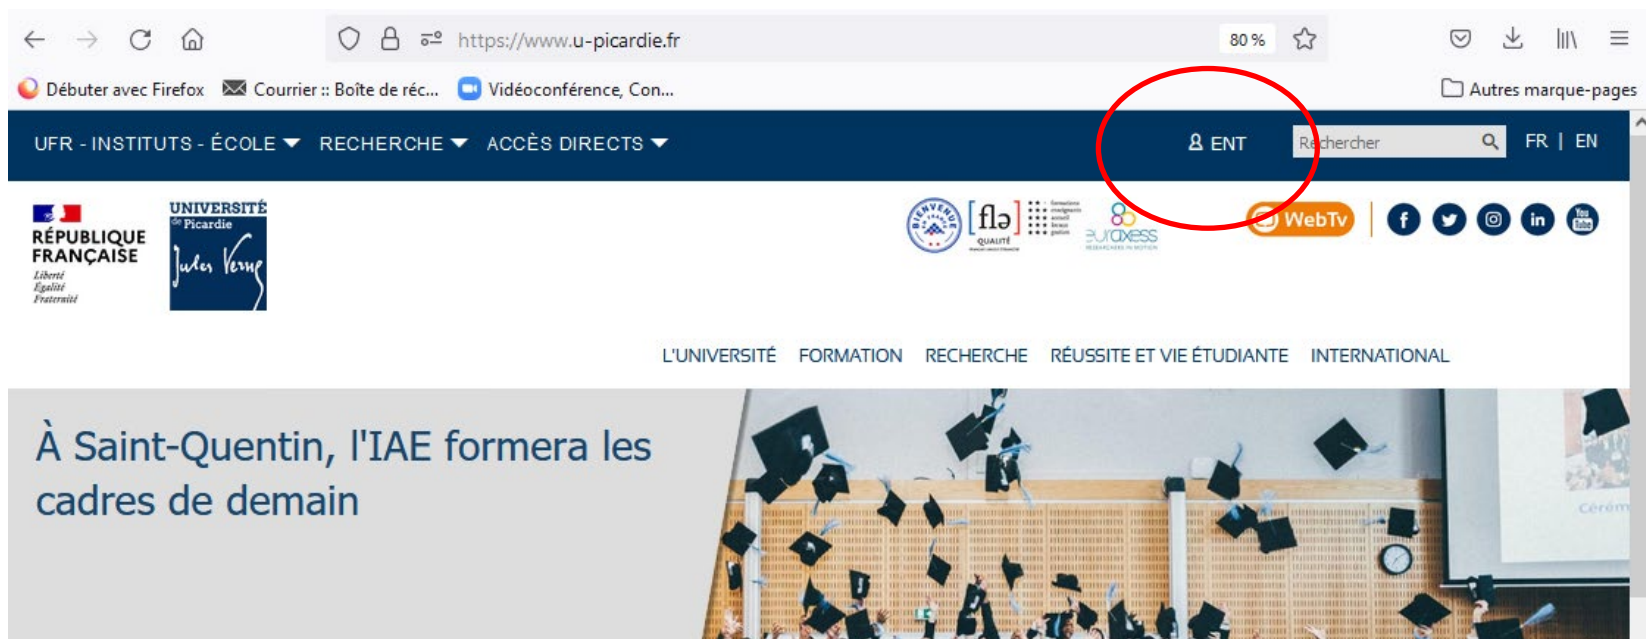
https://www.u-picardie.fr 80 %

Débuter avec Firefox Courrier :: Boîte de réc... Vidéoconférence, Con... Autres marque-pages

UFR - INSTITUTS - ÉCOLE RECHERCHE ACCÈS DIRECTS ENT Rechercher FR | EN

RÉPUBLIQUE FRANÇAISE Liberté Égalité Fraternité

UNIVERSITÉ de Picardie Jules Verne

BIENVENUE EN FRANCE [flə] QUALITÉ euraxess WebTv

L'UNIVERSITÉ FORMATION RECHERCHE RÉUSSITE ET VIE ÉTUDIANTE INTERNATIONAL

À Saint-Quentin, l'IAE formera les cadres de demain